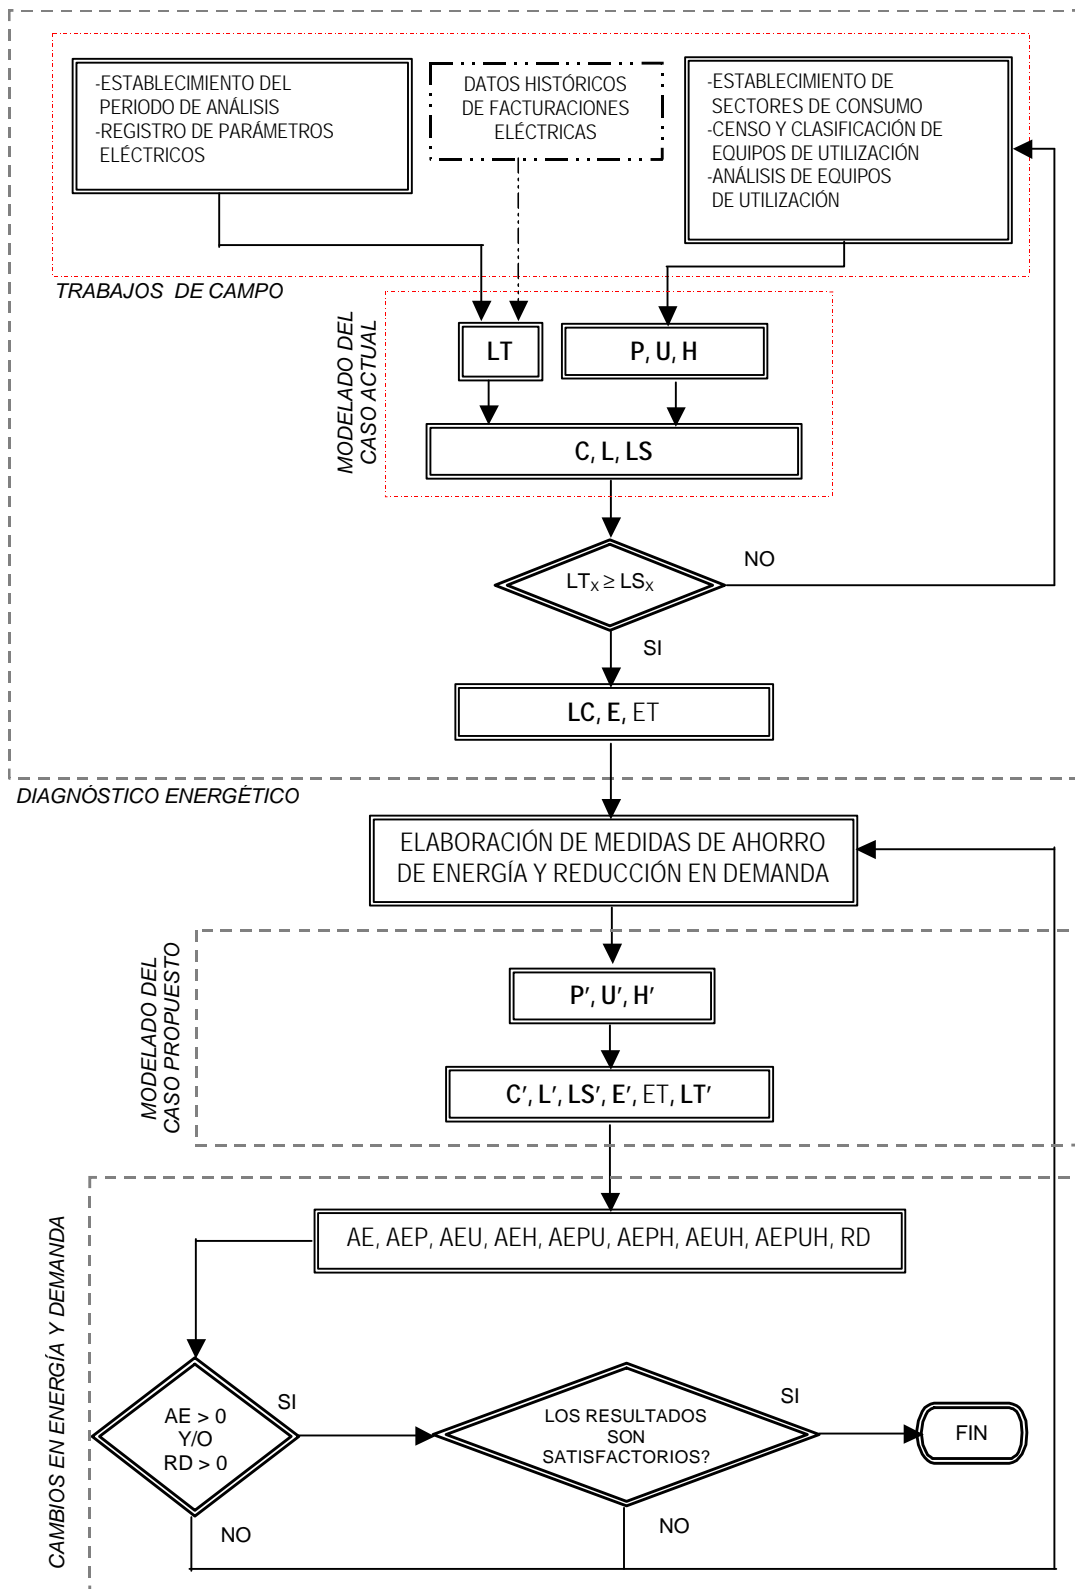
-ESTABLECIMIENTO DEL PERIODO DE ANÁLISIS
-REGISTRO DE PARÁMETROS ELÉCTRICOS

DATOS HISTÓRICOS DE FACTURACIONES ELÉCTRICAS

-ESTABLECIMIENTO DE SECTORES DE CONSUMO
-CENSO Y CLASIFICACIÓN DE EQUIPOS DE UTILIZACIÓN
-ANÁLISIS DE EQUIPOS DE UTILIZACIÓN

TRABAJOS DE CAMPO

MODELADO DEL CASO ACTUAL

LT

P, U, H

C, L, LS

$LT_X \geq LS_X$

NO

SI

LC, E, ET

DIAGNÓSTICO ENERGÉTICO

ELABORACIÓN DE MEDIDAS DE AHORRO DE ENERGÍA Y REDUCCIÓN EN DEMANDA

MODELADO DEL CASO PROPUESTO

P′, U′, H′

C′, L′, LS′, E′, ET, LT′

CAMBIOS EN ENERGÍA Y DEMANDA

AE, AEP, AEU, AEH, AEPU, AEPH, AEUH, AEPUH, RD

AE > 0
Y/O
RD > 0

SI

NO

LOS RESULTADOS SON SATISFACTORIOS?

SI

NO

FIN